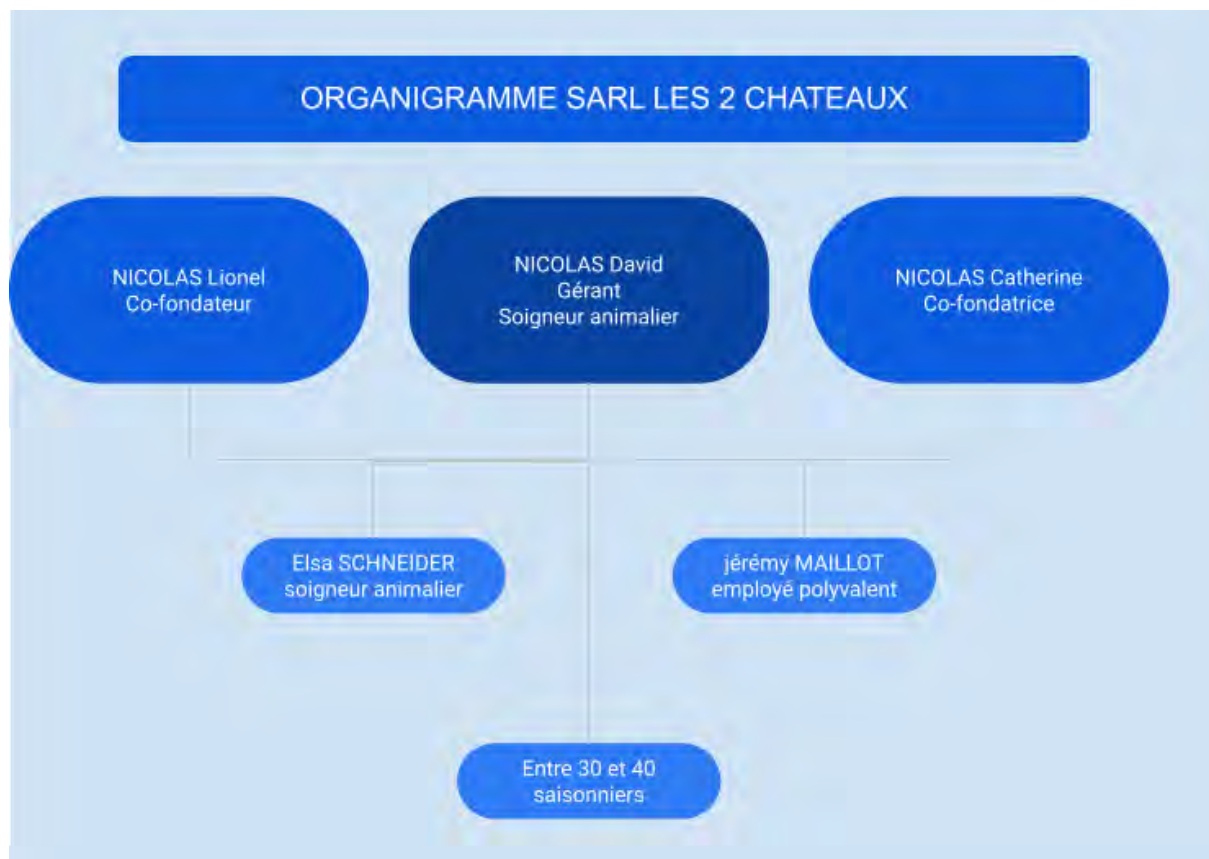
ORGANIGRAMME SARL LES 2 CHATEAUX

NICOLAS Lionel
Co-fondateur

NICOLAS David
Gérant
Soigneur animalier

NICOLAS Catherine
Co-fondatrice

Elsa SCHNEIDER
soigneur animalier

jérémy MAILLOT
employé polyvalent

Entre 30 et 40
saisonniers